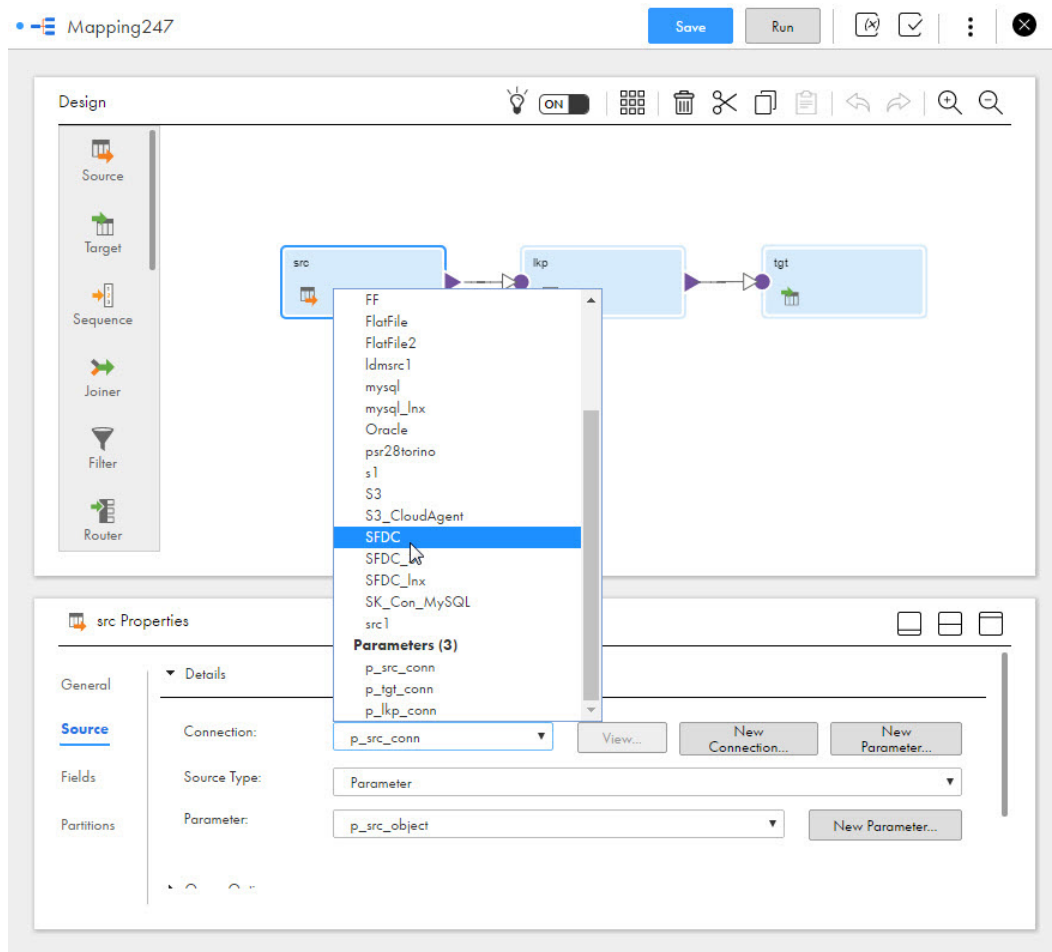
Mapping247

Save Run

(x)

Design

ON

Source

Target

Sequence

Joiner

Filter

Router

src

lkp

tgt

FF
FlatFile
FlatFile2
ldmsrc1
mysql
mysql_lnx
Oracle
psr28torino
s1
S3
S3_CloudAgent
SFDC
SFDC_
SFDC_lnx
SK_Con_MySQL
src1
Parameters (3)
p_src_conn
p_tgt_conn
p_lkp_conn

src Properties

General

Source

Fields

Partitions

Details

Connection: p_src_conn View... New Connection... New Parameter...

Source Type: Parameter

Parameter: p_src_object New Parameter...

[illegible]